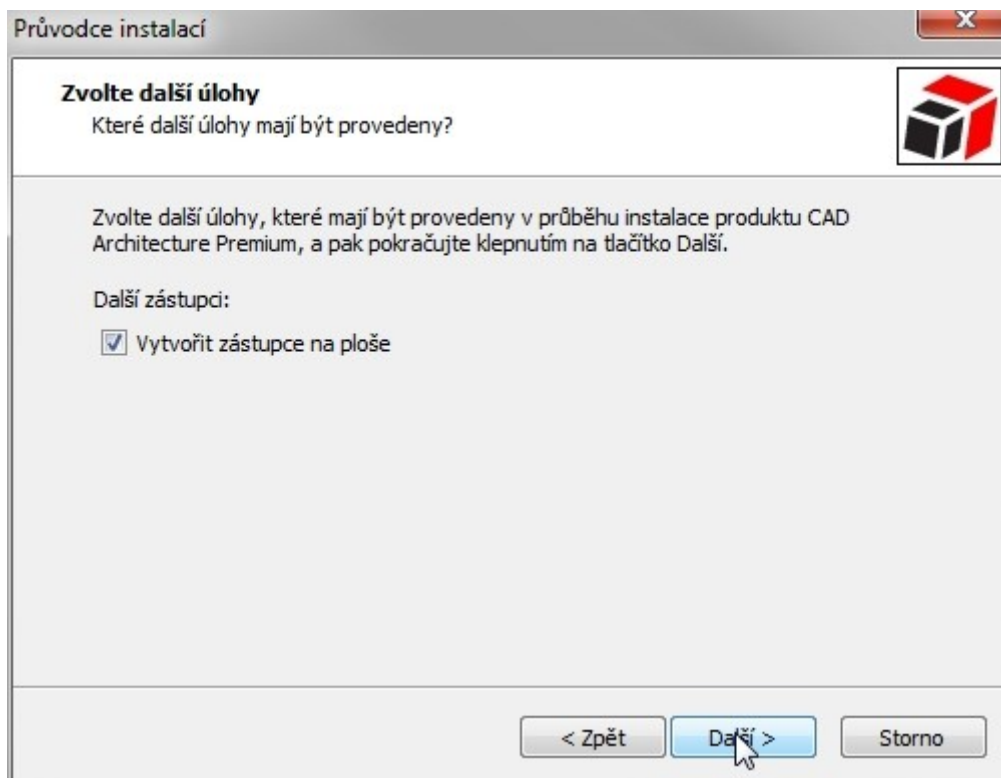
Průvodce instalací

Zvolte další úlohy
Které další úlohy mají být provedeny?

Zvolte další úlohy, které mají být provedeny v průběhu instalace produktu CAD Architecture Premium, a pak pokračujte klepnutím na tlačítko Další.

Další zástupci:

Vytvořit zástupce na ploše

< Zpět
Další >
Storno